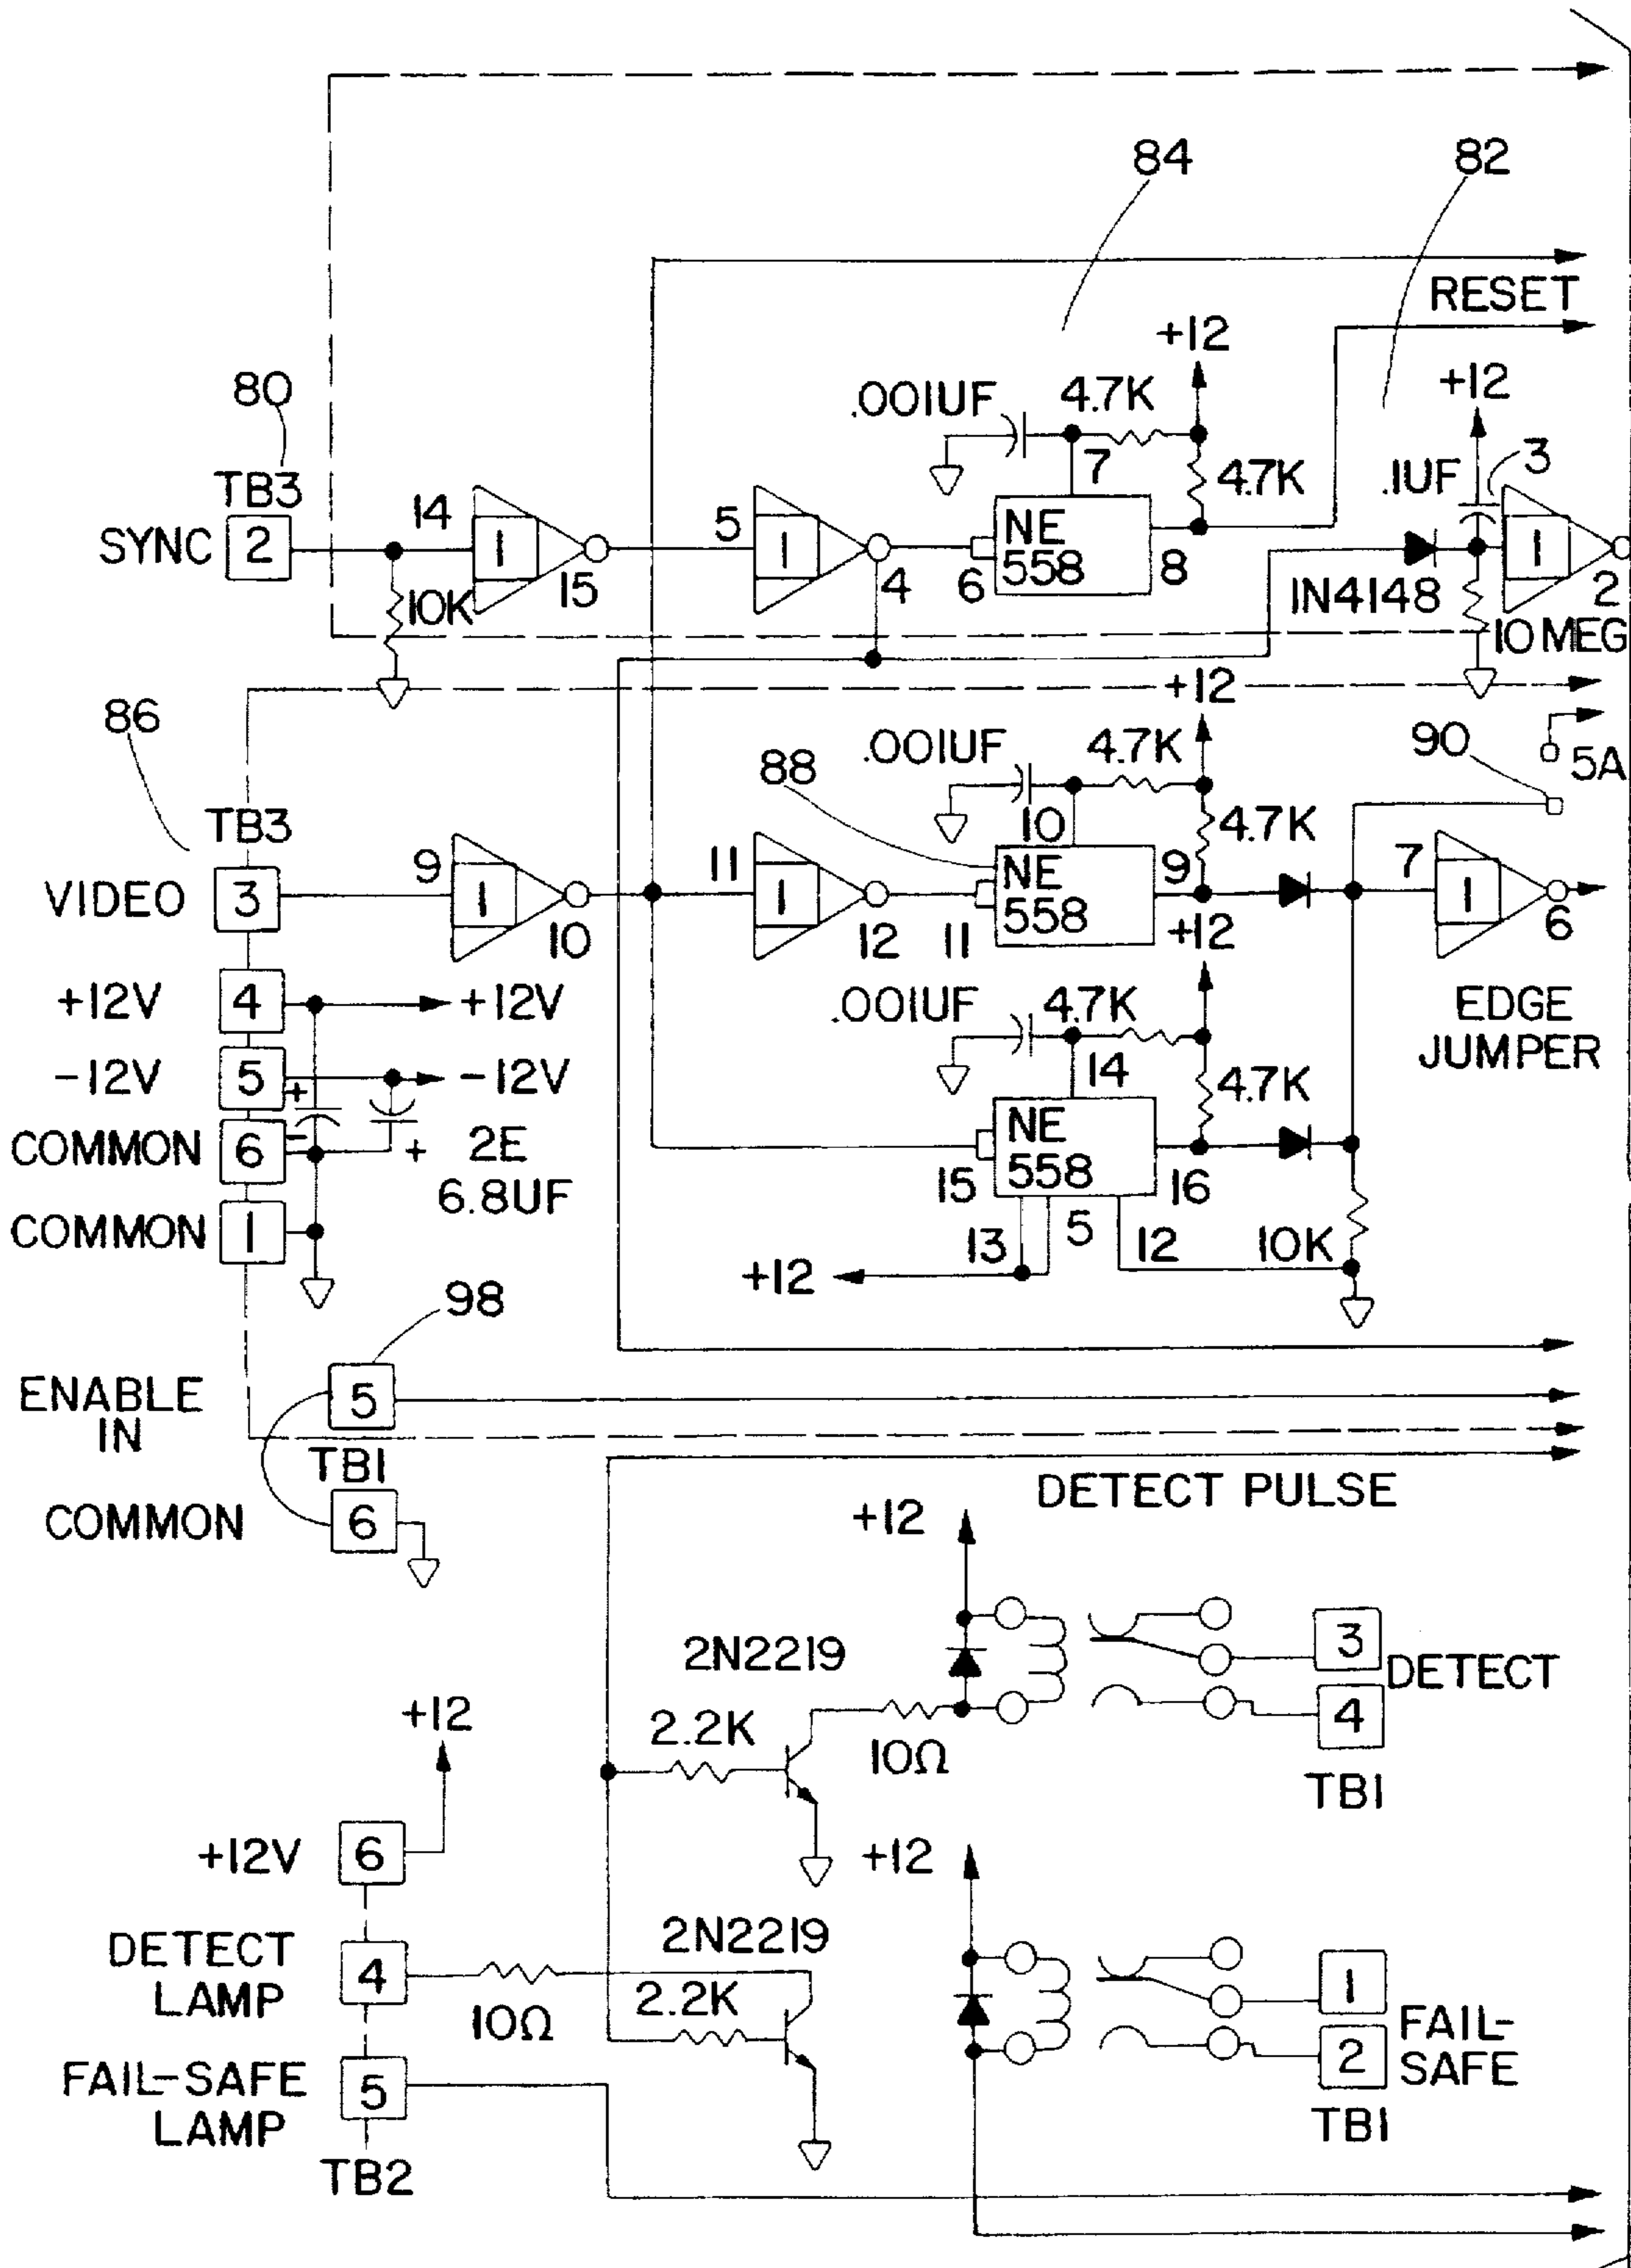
84
82
RESET
+12
+12
80
.001UF
4.7K
.1UF
3
TB3
7
4.7K
SYNC
2
14
1
5
1
NE 558
8
1
15
4
6
IN4148
2
10K
10 MEG
+12
86
.001UF
4.7K
90
5A
88
TB3
10
4.7K
VIDEO
3
9
1
11
1
NE 558
9
7
1
6
10
12
11
+12
+12V
4
+12V
EDGE JUMPER
.001UF
4.7K
-12V
5
-12V
14
4.7K
COMMON
6
2E 6.8UF
NE 558
15
16
COMMON
1
13
5
12
10K
+12
98
ENABLE IN
5
TB1
DETECT PULSE
COMMON
6
+12
2N2219
3
DETECT
2.2K
10Ω
4
+12
TB1
+12V
6
+12
2N2219
DETECT LAMP
4
2.2K
1
FAIL-SAFE
10Ω
2
FAIL-SAFE LAMP
5
TB1
TB2